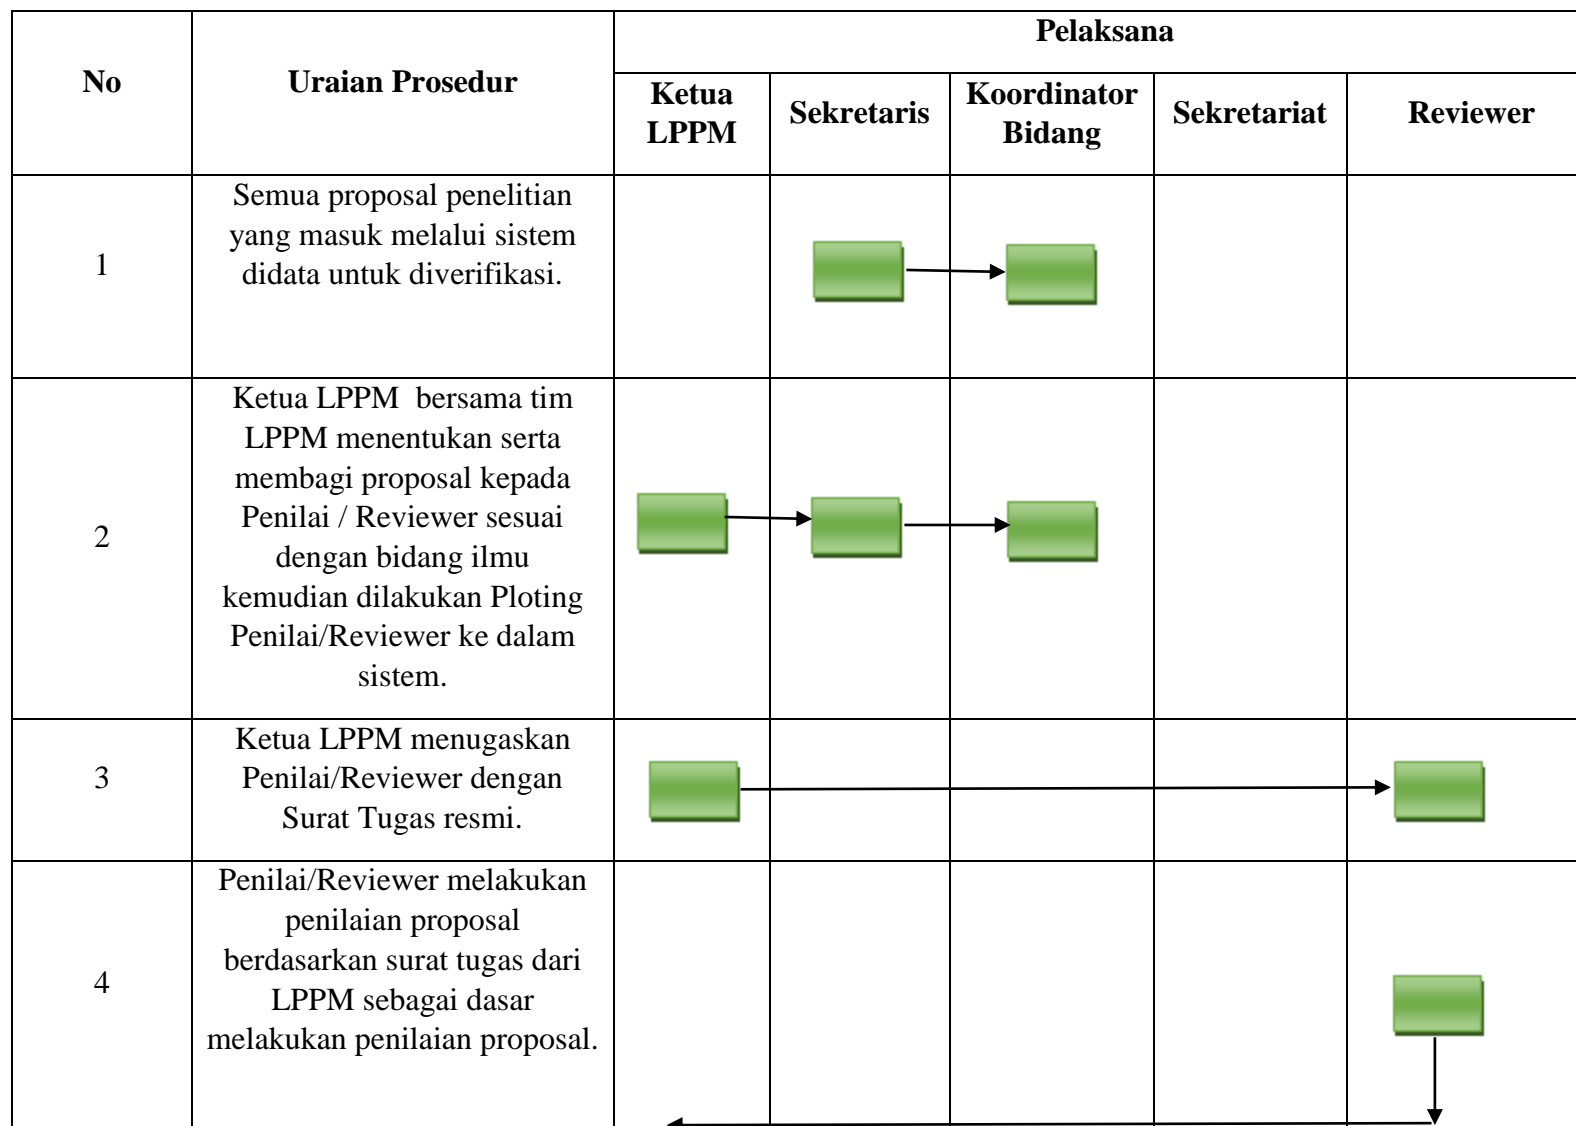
| No | Uraian Prosedur | Pelaksana | | | | |
|---|---|---|---|---|---|---|
| | | Ketua LPPM | Sekretaris | Koordinator Bidang | Sekretariat | Reviewer |
| 1 | Semua proposal penelitian yang masuk melalui sistem didata untuk diverifikasi. | | | | | |
| 2 | Ketua LPPM bersama tim LPPM menentukan serta membagi proposal kepada Penilai / Reviewer sesuai dengan bidang ilmu kemudian dilakukan Ploting Penilai/Reviewer ke dalam sistem. | | | | | |
| 3 | Ketua LPPM menugaskan Penilai/Reviewer dengan Surat Tugas resmi. | | | | | |
| 4 | Penilai/Reviewer melakukan penilaian proposal berdasarkan surat tugas dari LPPM sebagai dasar melakukan penilaian proposal. | | | | | |